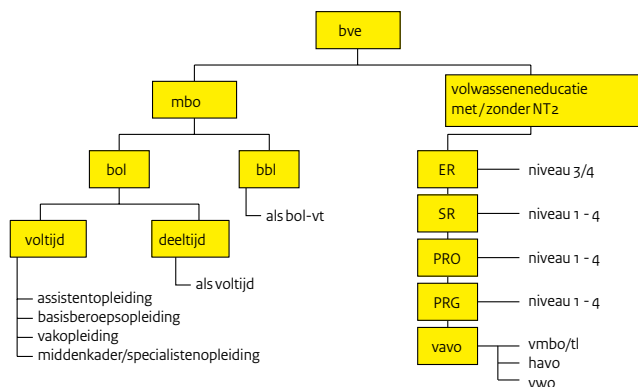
bve

mbo

volwasseneneducatie met/zonder NT2

bol

bbl

als bol-vt

voltijd

deeltijd

als voltijd

assistentopleiding
basisberoepsopleiding
vakopleiding
middenkader/specialistenopleiding

ER niveau 3/4

SR niveau 1 - 4

PRO niveau 1 - 4

PRG niveau 1 - 4

vavo

vmbo/tl
havo
vwo